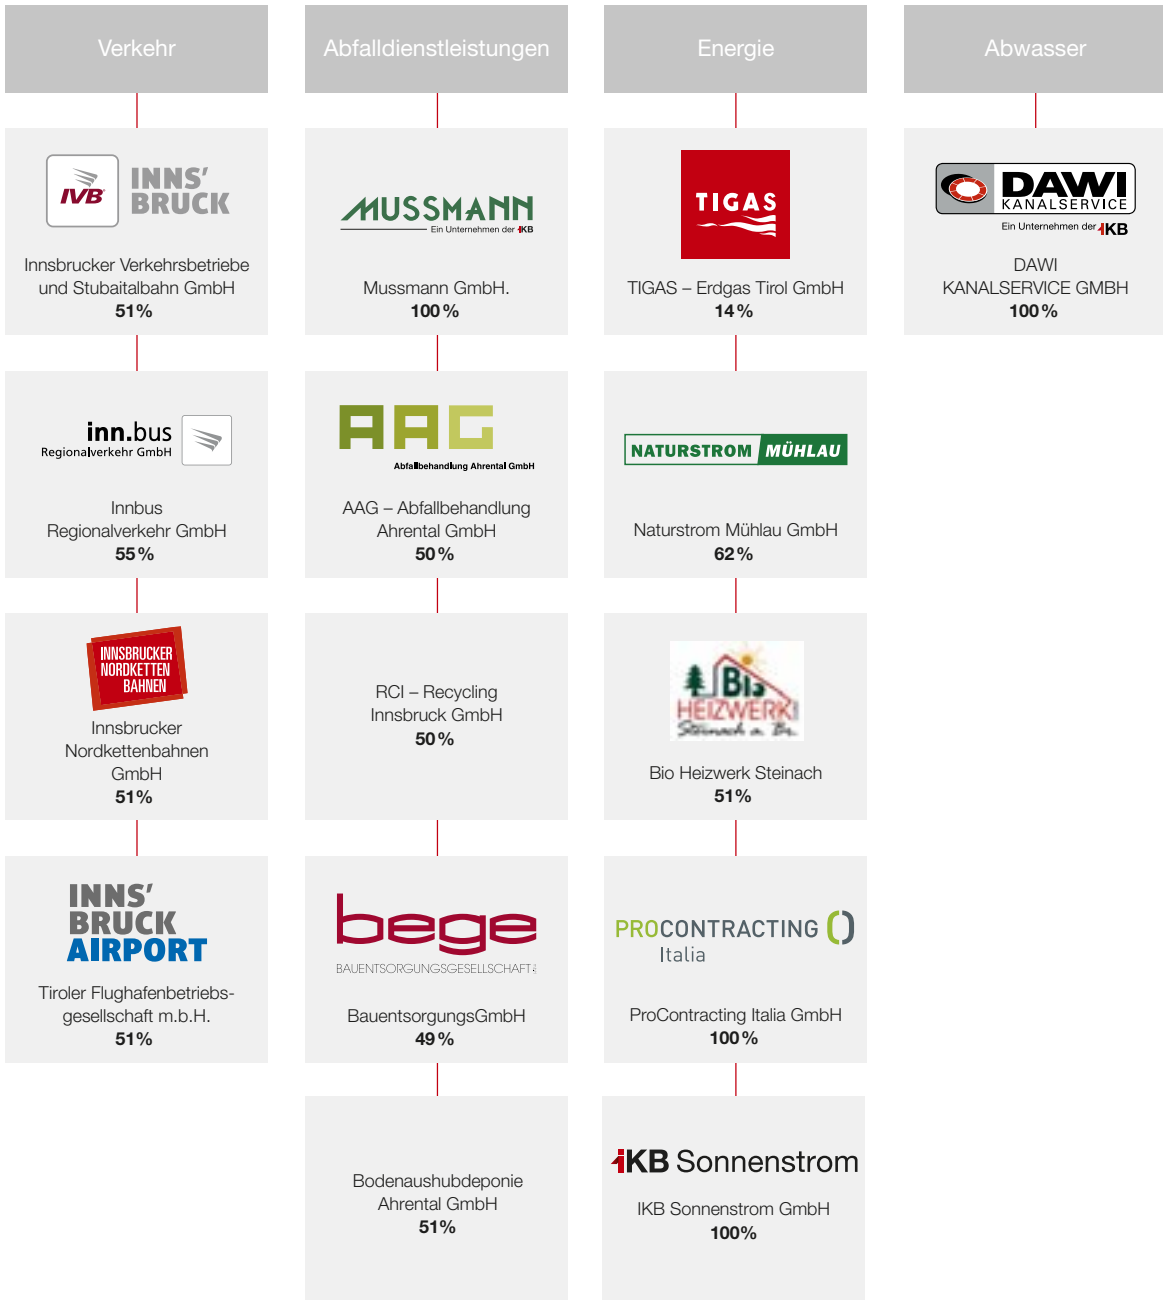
Verkehr

IVB INNS' BRUCK

Innsbrucker Verkehrsbetriebe und Stubaitalbahn GmbH
51%

inn.bus Regionalverkehr GmbH

Innbus Regionalverkehr GmbH
55%

INNSBRUCKER NORDKETTEN BAHNEN

Innsbrucker Nordkettenbahnen GmbH
51%

INNS' BRUCK AIRPORT

Tiroler Flughafenbetriebsgesellschaft m.b.H.
51%

Abfalldienstleistungen

MUSSMANN Ein Unternehmen der IKB

Mussmann GmbH.
100%

AAG Abfallbehandlung Ahrental GmbH

AAG – Abfallbehandlung Ahrental GmbH
50%

RCI – Recycling Innsbruck GmbH
50%

bege BAUENTSORGUNGSGESELLSCHAFT

BauentsorgungsGmbH
49%

Bodenaushubdeponie Ahrental GmbH
51%

Energie

TIGAS

TIGAS – Erdgas Tirol GmbH
14%

NATURSTROM MÜHLAU

Naturstrom Mühlau GmbH
62%

Bio HEIZWERK Steinach a. Br.

Bio Heizwerk Steinach
51%

PROCONTRACTING Italia

ProContracting Italia GmbH
100%

IKB Sonnenstrom

IKB Sonnenstrom GmbH
100%

Abwasser

DAWI KANALSERVICE Ein Unternehmen der IKB

DAWI KANALSERVICE GMBH
100%